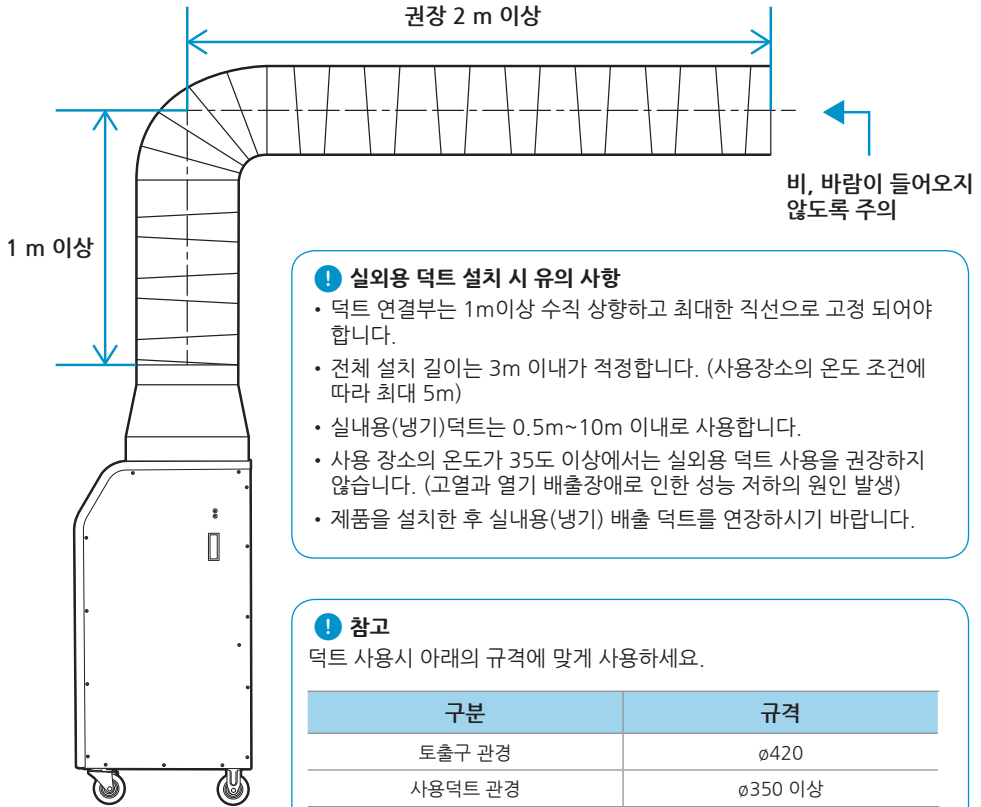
권장 2 m 이상

1 m 이상

비, 바람이 들어오지 않도록 주의

! 실외용 덕트 설치 시 유의 사항
• 덕트 연결부는 1m이상 수직 상향하고 최대한 직선으로 고정 되어야 합니다.
• 전체 설치 길이는 3m 이내가 적정합니다. (사용장소의 온도 조건에 따라 최대 5m)
• 실내용(냉기)덕트는 0.5m~10m 이내로 사용합니다.
• 사용 장소의 온도가 35도 이상에서는 실외용 덕트 사용을 권장하지 않습니다. (고열과 열기 배출장애로 인한 성능 저하의 원인 발생)
• 제품을 설치한 후 실내용(냉기) 배출 덕트를 연장하시기 바랍니다.

! 참고
덕트 사용시 아래의 규격에 맞게 사용하세요.

| 구분 | 규격 |
|---|---|
| 토출구 관경 | ø420 |
| 사용덕트 관경 | ø350 이상 |